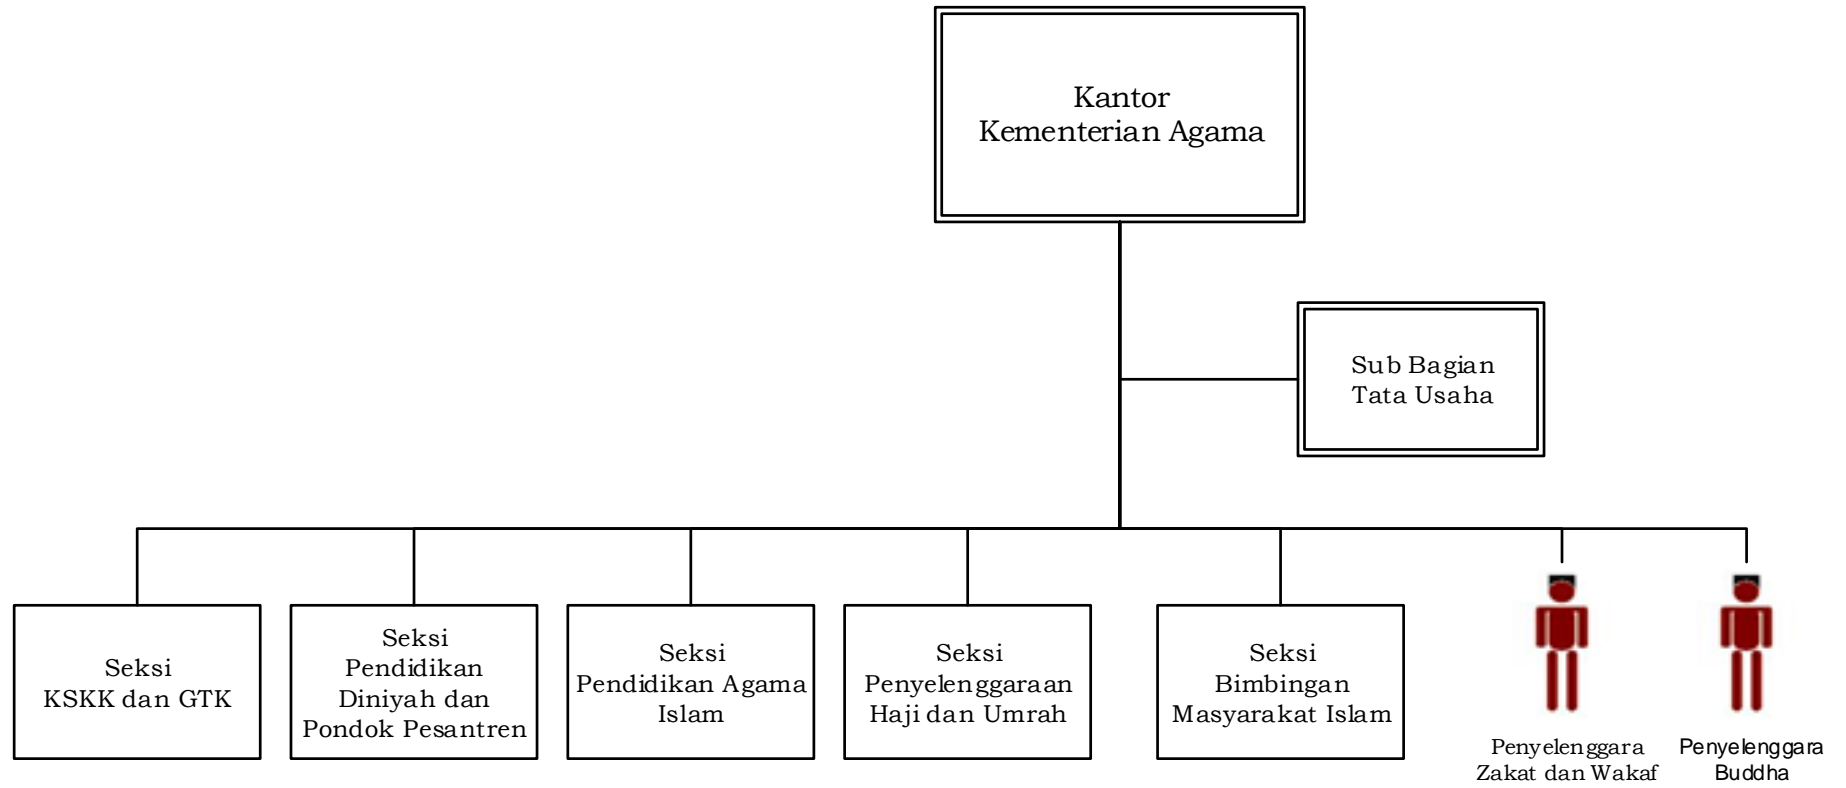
Kantor
Kementerian Agama

Sub Bagian
Tata Usaha

Seksi
KSKK dan GTK

Seksi
Pendidikan
Diniyah dan
Pondok Pesantren

Seksi
Pendidikan Agama
Islam

Seksi
Penyelenggaraan
Haji dan Umrah

Seksi
Bimbingan
Masyarakat Islam

Penyelenggara
Zakat dan Wakaf

Penyelenggara
Buddha